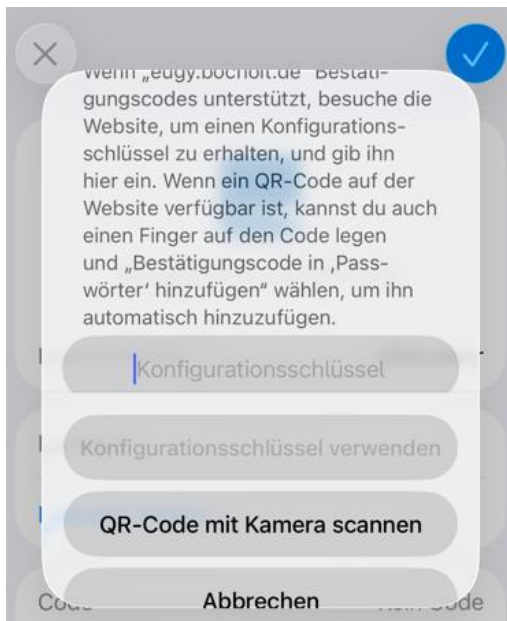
Wenn „eugy.bocholt.de" Bestätigungscodes unterstützt, besuche die Website, um einen Konfigurationsschlüssel zu erhalten, und gib ihn hier ein. Wenn ein QR-Code auf der Website verfügbar ist, kannst du auch einen Finger auf den Code legen und „Bestätigungscode in ‚Passwörter' hinzufügen" wählen, um ihn automatisch hinzuzufügen.

Konfigurationsschlüssel

Konfigurationsschlüssel verwenden

QR-Code mit Kamera scannen

Abbrechen